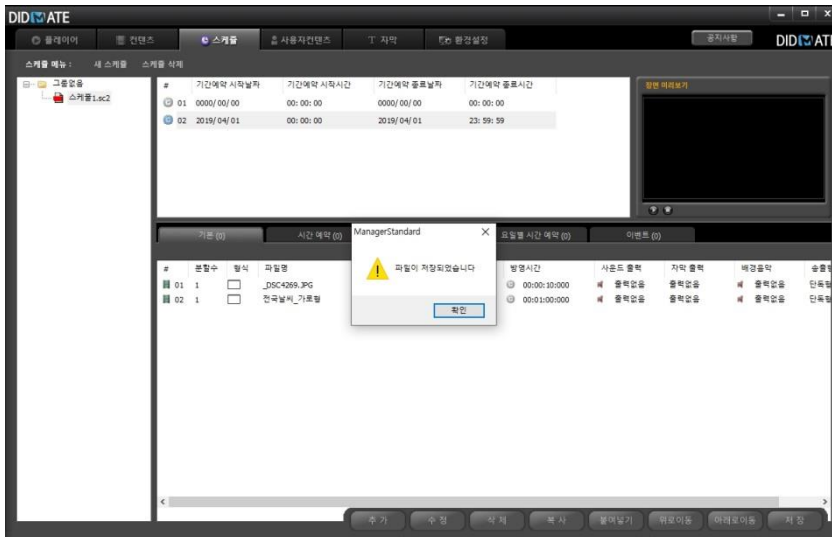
DIDMATE

플레이어 | 컨텐츠 | 스케줄 | 사용자컨텐츠 | 자막 | 환경설정 | 공지사항 | DIDMATE

스케줄 메뉴 : 새 스케줄 스케줄 삭제

그룹없음
스케줄1.sc2

| # | 기간예약 시작날짜 | 기간예약 시작시간 | 기간예약 종료날짜 | 기간예약 종료시간 |
|---|---|---|---|---|
| 01 | 0000/00/00 | 00:00:00 | 0000/00/00 | 00:00:00 |
| 02 | 2019/04/01 | 00:00:00 | 2019/04/01 | 23:59:59 |

장면 미리보기

기본 (0) | 시간 예약 (0) | 요일별 시간 예약 (0) | 이벤트 (0)

| # | 분할수 | 형식 | 파일명 | 방영시간 | 사운드 출력 | 자막 출력 | 배경음악 | 송출 |
|---|---|---|---|---|---|---|---|---|
| 01 | 1 | | _DSC4269.JPG | 00:00:10:000 | 출력없음 | 출력없음 | 출력없음 | 단독 |
| 02 | 1 | | 전국날씨_가로형 | 00:01:00:000 | 출력없음 | 출력없음 | 출력없음 | 단독 |

ManagerStandard
파일이 저장되었습니다
확인

추가 | 수정 | 삭제 | 복사 | 붙여넣기 | 위로이동 | 아래로이동 | 저장